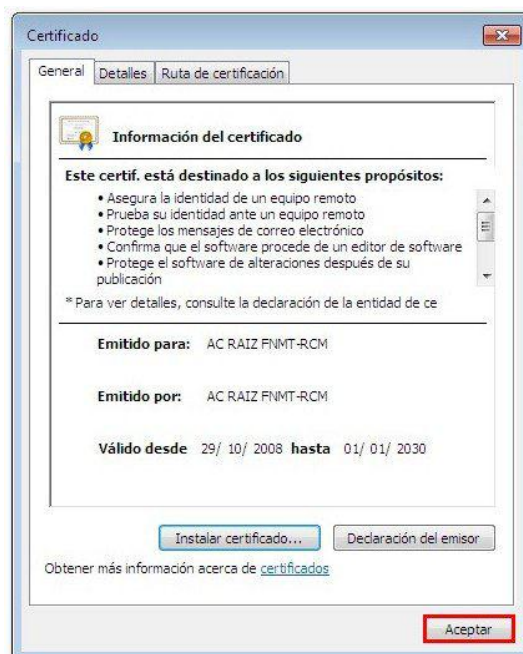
Certificado

General | Detalles | Ruta de certificación

Información del certificado

Este certif. está destinado a los siguientes propósitos:

• Asegura la identidad de un equipo remoto
• Prueba su identidad ante un equipo remoto
• Protege los mensajes de correo electrónico
• Confirma que el software procede de un editor de software
• Protege el software de alteraciones después de su publicación

* Para ver detalles, consulte la declaración de la entidad de ce

Emitido para: AC RAIZ FNMT-RCM

Emitido por: AC RAIZ FNMT-RCM

Válido desde 29/ 10/ 2008 hasta 01/ 01/ 2030

Instalar certificado... | Declaración del emisor

Obtener más información acerca de certificados

Aceptar